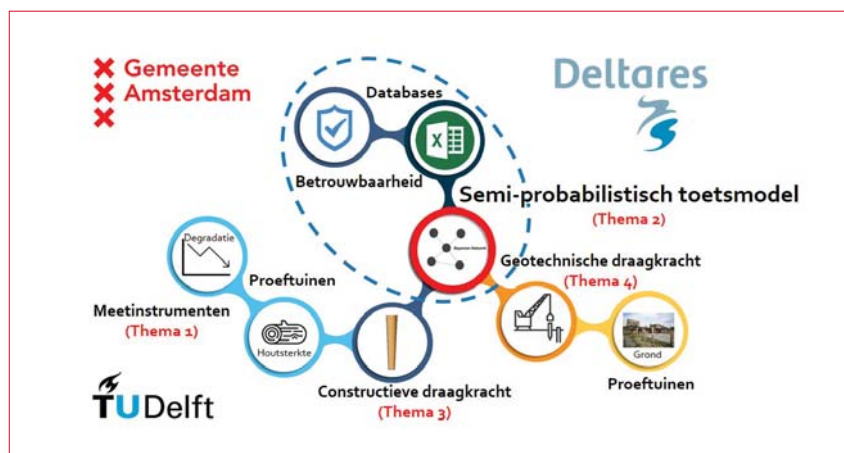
Gemeente
Amsterdam

Deltares

Databases

Betrouwbaarheid

Semi-probabilistisch toetsmodel
(Thema 2)

Bayesian Network

Geotechnische draagkracht
(Thema 4)

Degradatie

Proeftuinen

Meetinstrumenten
(Thema 1)

Houtsterkte

Grond

Proeftuinen

Constructieve draagkracht
(Thema 3)

TU Delft